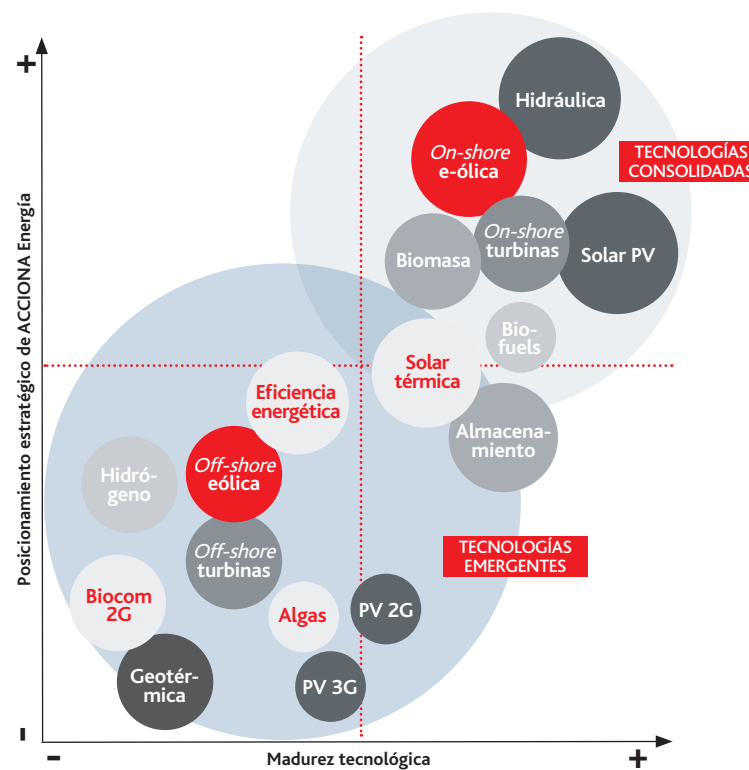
+

Posicionamiento estratégico de ACCIONA Energía

Hidráulica

On-shore e-ólica

TECNOLOGÍAS CONSOLIDADAS

Biomasa

On-shore turbinas

Solar PV

Bio-fuels

Solar térmica

Eficiencia energética

Almacenamiento

Hidrógeno

Off-shore eólica

Off-shore turbinas

TECNOLOGÍAS EMERGENTES

Biocom 2G

Algas

PV 2G

Geotérmica

PV 3G

-

-

Madurez tecnológica

+